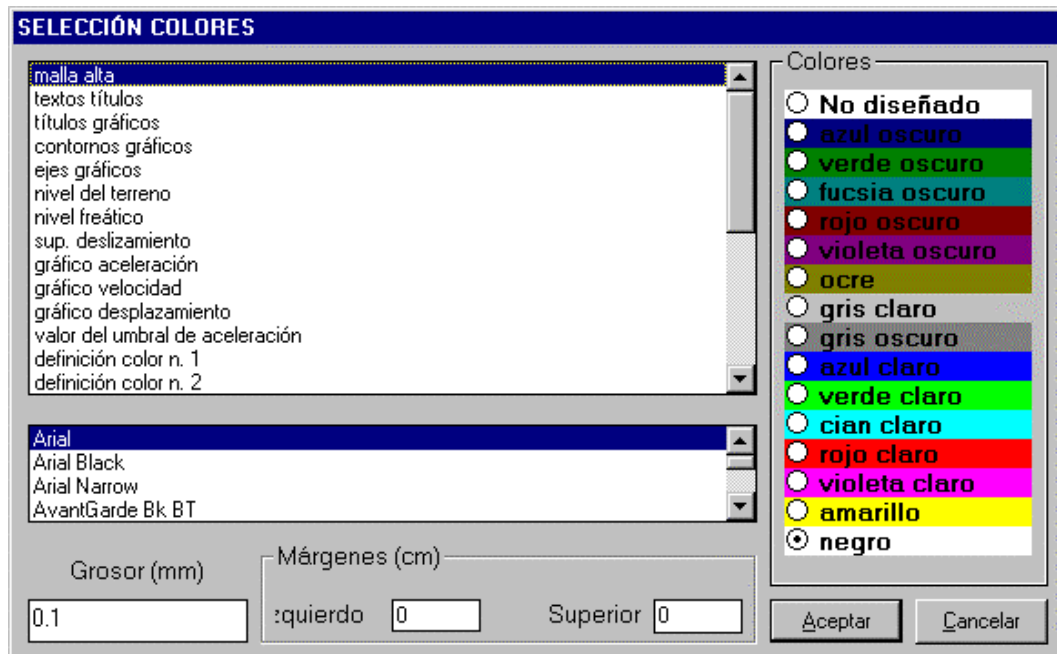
SELECCIÓN COLORES

malla alta
textos títulos
títulos gráficos
contornos gráficos
ejes gráficos
nivel del terreno
nivel freático
sup. deslizamiento
gráfico aceleración
gráfico velocidad
gráfico desplazamiento
valor del umbral de aceleración
definición color n. 1
definición color n. 2

Arial
Arial Black
Arial Narrow
AvantGarde Bk BT

Grosor (mm)
0.1

Márgenes (cm)
zquierdo 0
Superior 0

Colores
No diseñado
azul oscuro
verde oscuro
fucsia oscuro
rojo oscuro
violeta oscuro
ocre
gris claro
gris oscuro
azul claro
verde claro
cian claro
rojo claro
violeta claro
amarillo
negro

Aceptar
Cancelar